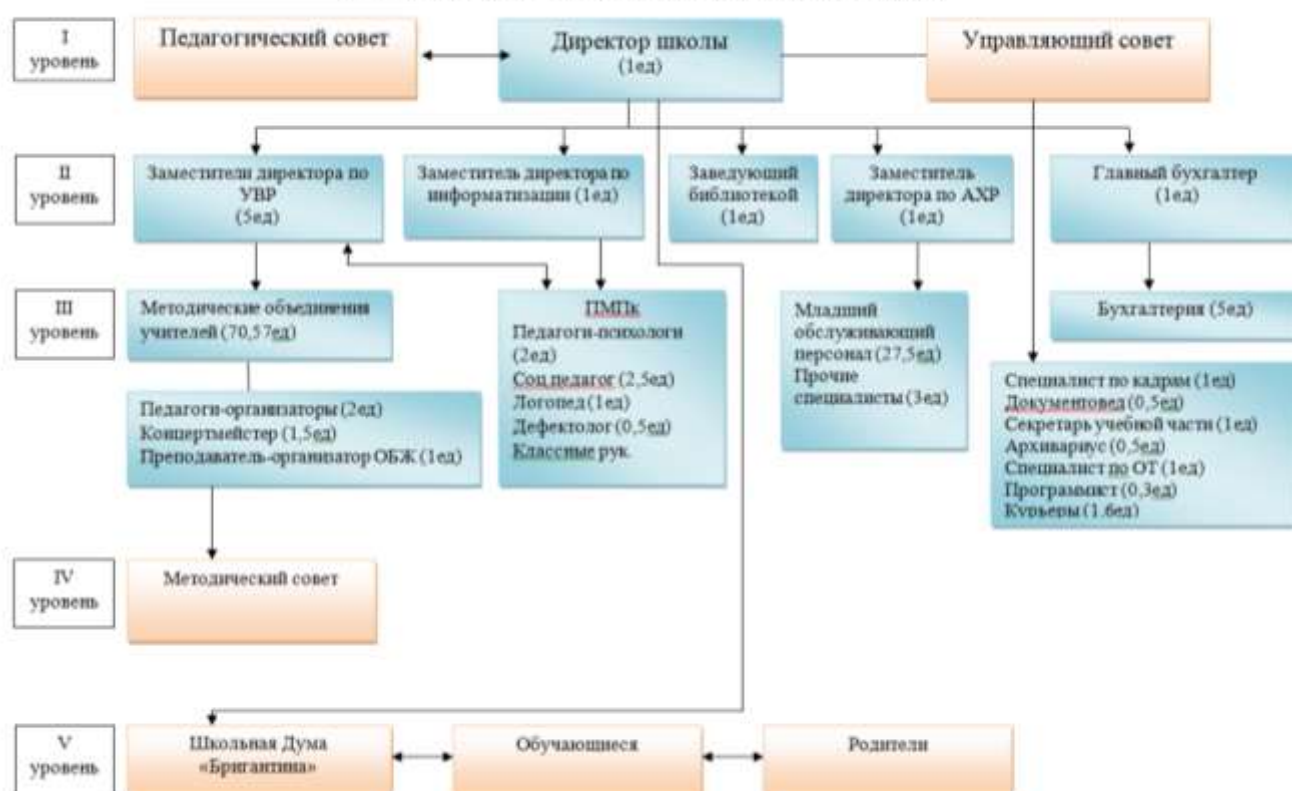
I уровень

Педагогический совет

Директор школы (1ед)

Управляющий совет

II уровень

Заместители директора по УВР (5ед)

Заместитель директора по информатизации (1ед)

Заведующий библиотекой (1ед)

Заместитель директора по АХР (1ед)

Главный бухгалтер (1ед)

III уровень

Методические объединения учителей (70,57ед)

ПМПк
Педагоги-психологи (2ед)
Соц.педагог (2,5ед)
Логопед (1ед)
Дефектолог (0,5ед)
Классные рук.

Младший обслуживающий персонал (27,5ед)
Прочие специалисты (3ед)

Бухгалтерия (5ед)

Педагоги-организаторы (2ед)
Концертмейстер (1,5ед)
Преподаватель-организатор ОБЖ (1ед)

Специалист по кадрам (1ед)
Документовед (0,5ед)
Секретарь учебной части (1ед)
Архивариус (0,5ед)
Специалист по ОТ (1ед)
Программист (0,3ед)
Курьеры (1,6ед)

IV уровень

Методический совет

V уровень

Школьная Дума «Бригантина»

Обучающиеся

Родители